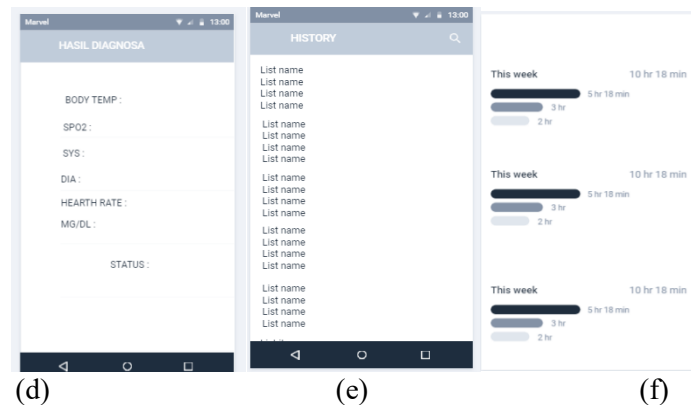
Marvel 13:00

HASIL DIAGNOSA

BODY TEMP :

SPO2 :

SYS :

DIA :

HEARTH RATE :

MG/DL :

STATUS :

Marvel 13:00

HISTORY

List name
List name
List name
List name

List name
List name
List name
List name

List name
List name
List name
List name

List name
List name
List name
List name

List name
List name
List name
List name

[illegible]

This week 10 hr 18 min
5 hr 18 min
3 hr
2 hr

This week 10 hr 18 min
5 hr 18 min
3 hr
2 hr

This week 10 hr 18 min
5 hr 18 min
3 hr
2 hr

(d) (e) (f)